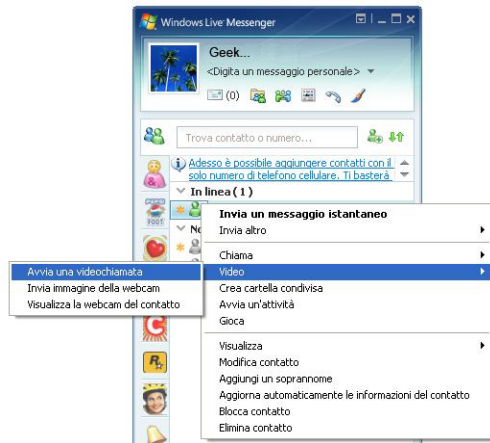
Windows Live Messenger

Geek...

<Digita un messaggio personale>

(0)

Trova contatto o numero...

Adesso è possibile aggiungere contatti con il solo numero di telefono cellulare. Ti basterà

In linea ( 1 )

No

Invia un messaggio istantaneo
Invia altro
Chiama
Video
Crea cartella condivisa
Avvia un'attività
Gioca
Visualizza
Modifica contatto
Aggiungi un soprannome
Aggiorna automaticamente le informazioni del contatto
Blocca contatto
Elimina contatto

Avvia una videochiamata
Invia immagine della webcam
Visualizza la webcam del contatto